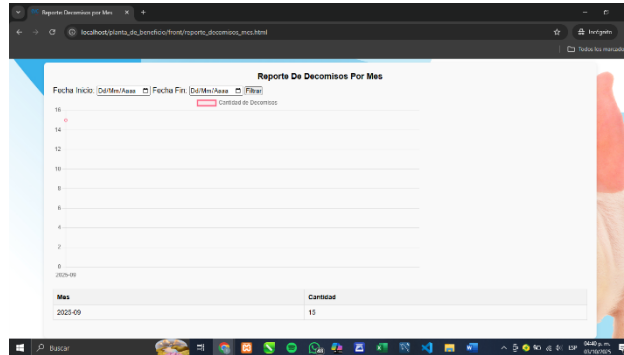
Reporte Decomisos por Mes
localhost/planta_de_beneficio/front/reporte_decomisos_mes.html
Incógnito
Todos los marcadores

Reporte De Decomisos Por Mes

Fecha Inicio: Dd/Mm/Aaaa Fecha Fin: Dd/Mm/Aaaa Filtrar

Cantidad de Decomisos

16
14
12
10
8
6
4
2
0
2025-09

| Mes | Cantidad |
|---|---|
| 2025-09 | 15 |

Buscar
ESP
04:40 p. m.
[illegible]